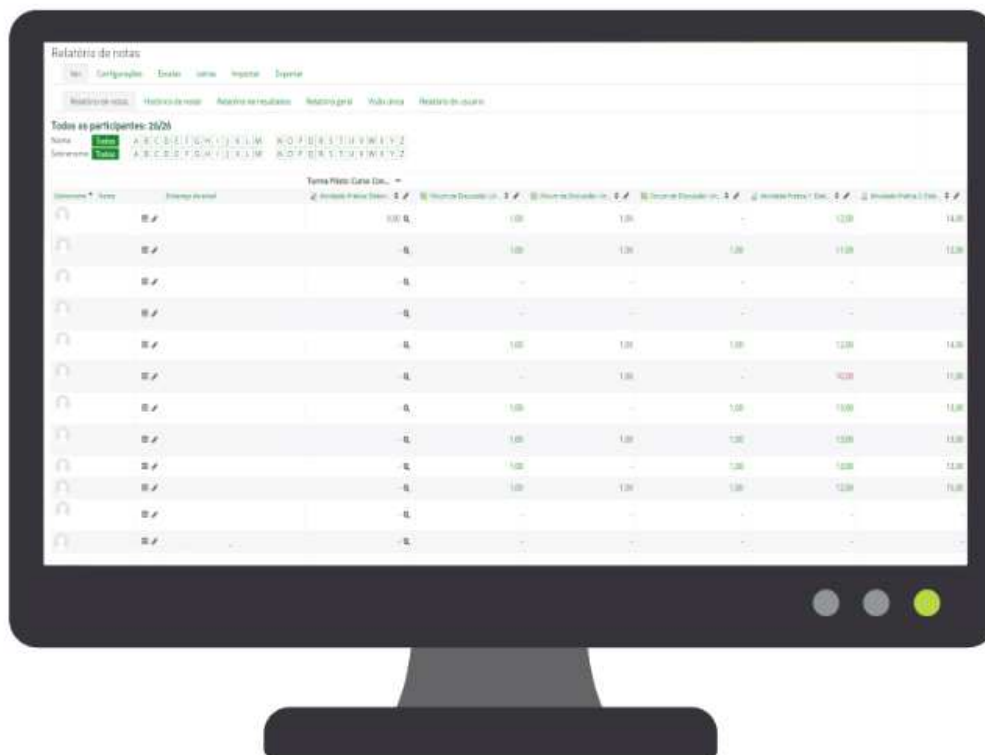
Relatório de notas

Ver Configurações Escalas Letras Importar Exportar

Relatório de notas Histórico de notas Relatório de resultados Relatório geral Visão única Relatório do usuário

Todos os participantes: 26/26

Nome Todos A B C D E F G H I J K L M N O P Q R S T U V W X Y Z
Sobrenome Todos A B C D E F G H I J K L M N O P Q R S T U V W X Y Z

Turma Piloto: Curso Con...

| Sobrenome / Nome | Endereço de email | Atividade Prática Sistem... | Fórum de Discussão Un... | Fórum de Discussão Un... | Fórum de Discussão Un... | Atividade Prática 1 Exe... | Atividade Prática 2 Exe... |
|---|---|---|---|---|---|---|---|
| | | 0,00 | 1,00 | 1,00 | - | 12,00 | 14,00 |
| | | - | 1,00 | 1,00 | 1,00 | 11,00 | 12,00 |
| | | - | - | - | - | - | - |
| | | - | - | - | - | - | - |
| | | - | 1,00 | 1,00 | 1,00 | 12,00 | 14,00 |
| | | - | - | 1,00 | - | 10,00 | 11,00 |
| | | - | 1,00 | - | 1,00 | 13,00 | 13,00 |
| | | - | 1,00 | 1,00 | 1,00 | 13,00 | 13,00 |
| | | - | 1,00 | - | 1,00 | 12,00 | 12,00 |
| | | - | 1,00 | 1,00 | 1,00 | 12,00 | 15,00 |
| | | - | - | - | - | - | - |
| | | - | - | - | - | - | - |